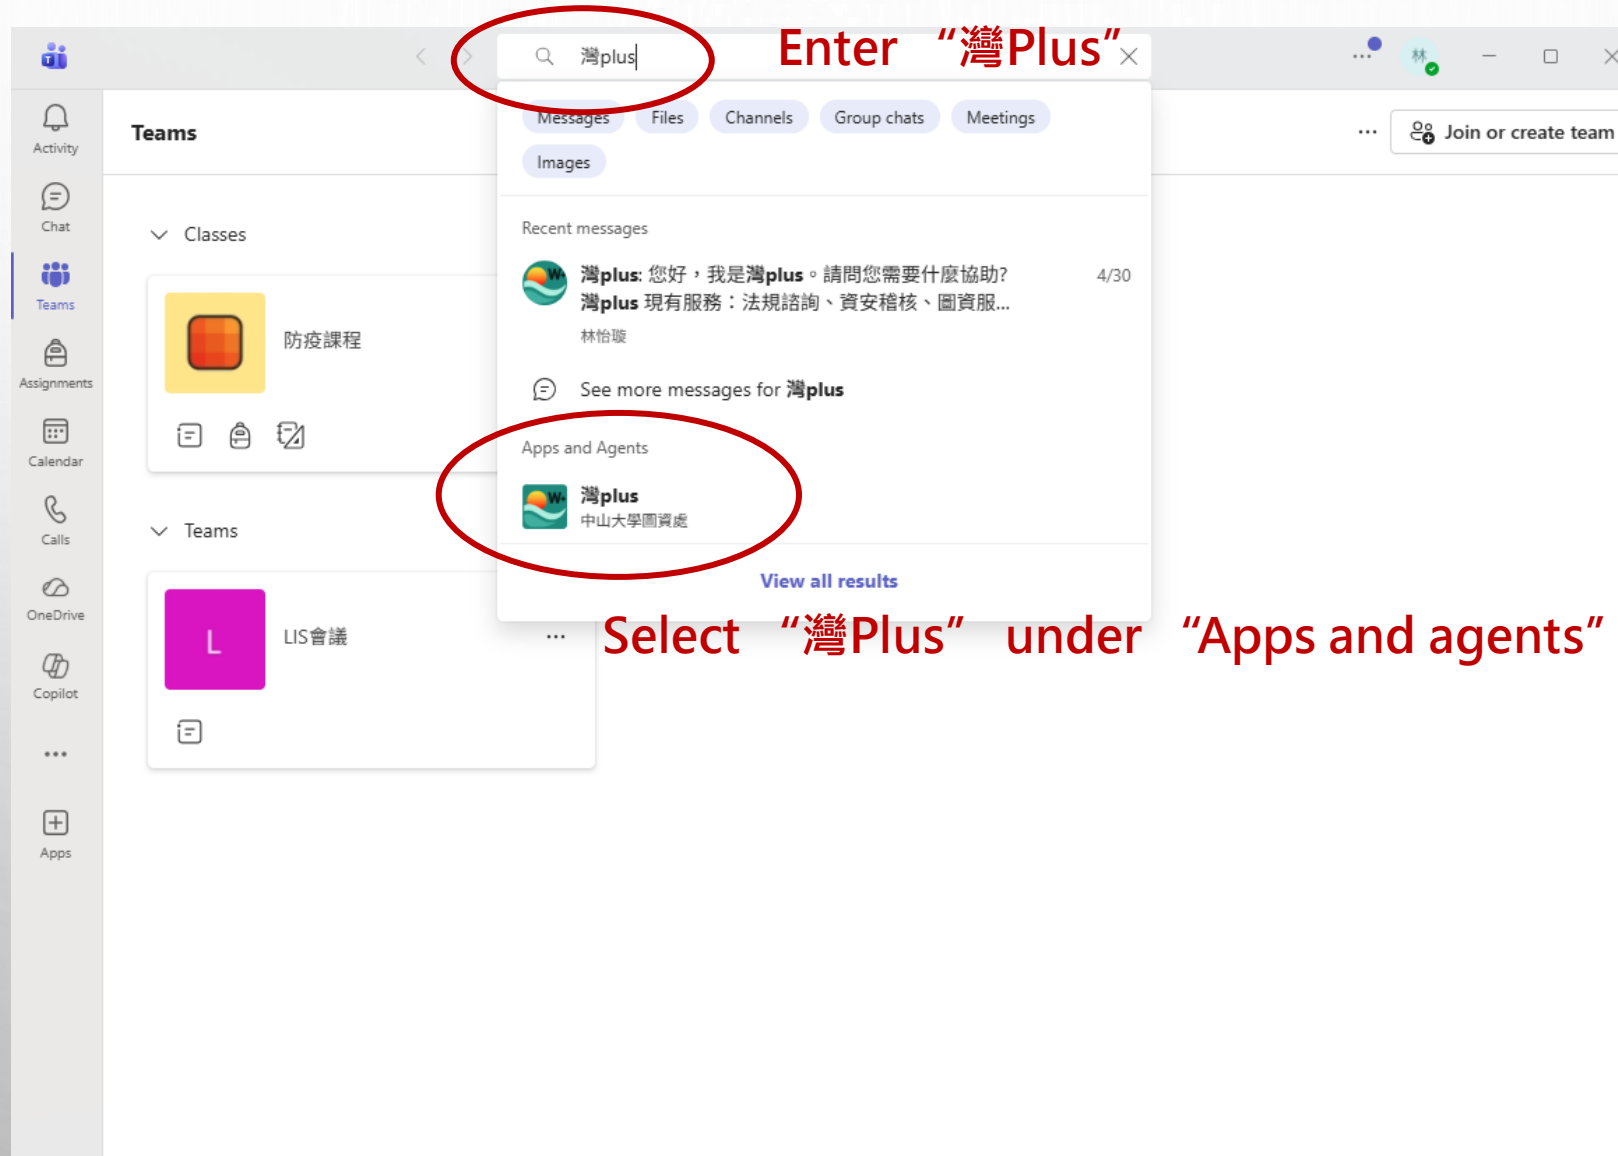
灣plus

Enter “灣Plus”

林

Activity

Chat

Teams

Assignments

Calendar

Calls

OneDrive

Copilot

...

Apps

Teams

... Join or create team

Classes

防疫課程

Teams

L

LIS會議

...

Messages Files Channels Group chats Meetings

Images

Recent messages

灣plus: 您好，我是灣plus。請問您需要什麼協助?
灣plus 現有服務：法規諮詢、資安稽核、圖資服...
林怡璇

4/30

See more messages for 灣plus

Apps and Agents

灣plus
中山大學圖資處

View all results

Select “灣Plus” under “Apps and agents”